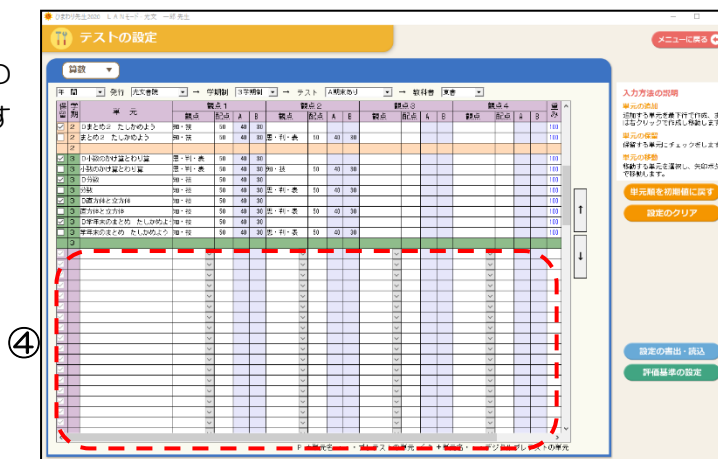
ひまわり先生2020 LANモード 先文 一郎 先生

テストの設定

メニューに戻る

算数

年間 発行 光文書院 → 学期制 3学期制 → テスト A観点あり → 教科書 東書

| 保管 | 学期 | 単元 | 観点 | 配点 | A | B | 観点 | 配点 | A | B | 観点 | 配点 | A | B | 観点 | 配点 | A | B | 重み |
|---|---|---|---|---|---|---|---|---|---|---|---|---|---|---|---|---|---|---|---|
| ☑ | 2 | 2のまとめ① たしかめよう | 知・技 | 50 | 40 | 30 | | | | | | | | | | | | | 100 |
| ☐ | 2 | まとめ② たしかめよう | 知・技 | 50 | 40 | 30 | 思・判・表 | 50 | 40 | 30 | | | | | | | | | 100 |
| | 2 | | | | | | | | | | | | | | | | | | |
| ☑ | 3 | 13 小数のかけ算とわり算 | 思・判・表 | 50 | 40 | 30 | | | | | | | | | | | | | 100 |
| ☐ | 3 | 小数のかけ算とわり算 | 思・判・表 | 50 | 40 | 30 | 知・技 | 50 | 40 | 30 | | | | | | | | | 100 |
| ☑ | 3 | 分数 | 知・技 | 50 | 40 | 30 | | | | | | | | | | | | | 100 |
| ☐ | 3 | 分数 | 知・技 | 50 | 40 | 30 | 思・判・表 | 50 | 40 | 30 | | | | | | | | | 100 |
| ☑ | 3 | 15 直方体と立方体 | 知・技 | 50 | 40 | 30 | | | | | | | | | | | | | 100 |
| ☐ | 3 | 直方体と立方体 | 知・技 | 50 | 40 | 30 | 思・判・表 | 50 | 40 | 30 | | | | | | | | | 100 |
| ☑ | 3 | 3学年末のまとめ たしかめよう | 知・技 | 50 | 40 | 30 | | | | | | | | | | | | | 100 |
| ☐ | 3 | 学年末のまとめ たしかめよう | 知・技 | 50 | 40 | 30 | 思・判・表 | 50 | 40 | 30 | | | | | | | | | 100 |
| | 3 | | | | | | | | | | | | | | | | | | |

入力方法の説明
単元の追加
追加する単元を最下行で作成、ま はなクリックで作成し移動します
単元の保管
保管する単元にチェックをします
単元の移動
移動する単元を選択し、矢印ボタ で移動します。

単元順を初期値に戻す
設定のクリア

④

設定の書出・読込
評価基準の設定

P：単元名 ・ T：テスト用単元 ・ ＊：単元名 ・ デジタルテストの単元